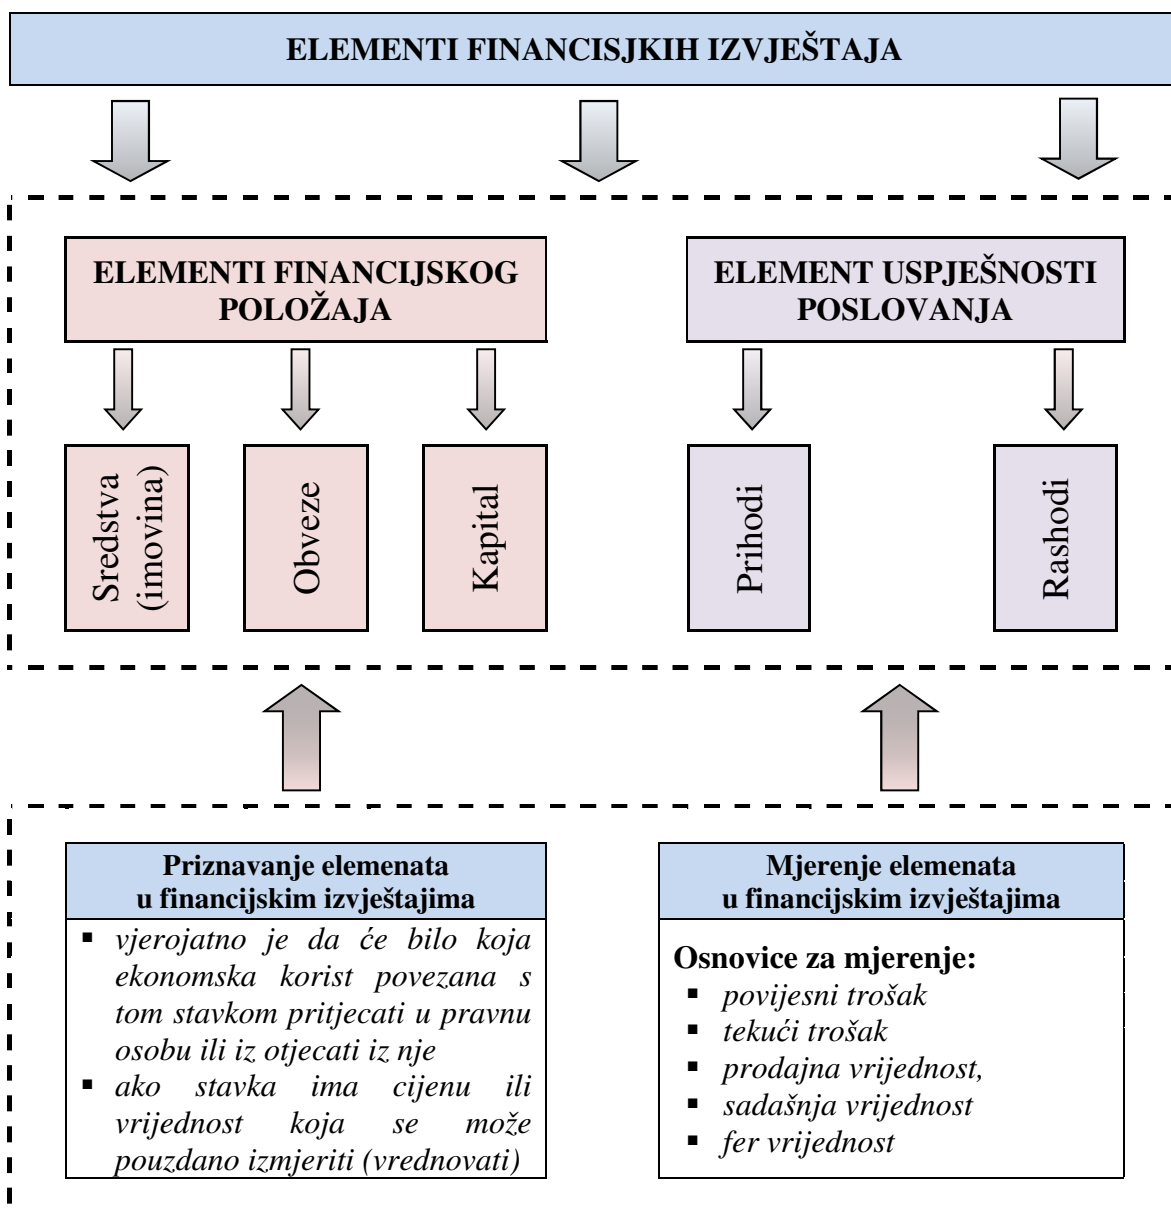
ELEMENTI FINANCISJKIH IZVJEŠTAJA

ELEMENTI FINANCIJSKOG POLOŽAJA

ELEMENT USPJEŠNOSTI POSLOVANJA

Sredstva (imovina)

Obveze

Kapital

Prihodi

Rashodi

Priznavanje elemenata u financijskim izvještajima

- vjerojatno je da će bilo koja ekonomska korist povezana s tom stavkom pritjecati u pravnu osobu ili iz otjecati iz nje
- ako stavka ima cijenu ili vrijednost koja se može pouzdano izmjeriti (vrednovati)

Mjerenje elemenata u financijskim izvještajima

Osnovice za mjerenje:
- povijesni trošak
- tekući trošak
- prodajna vrijednost,
- sadašnja vrijednost
- fer vrijednost